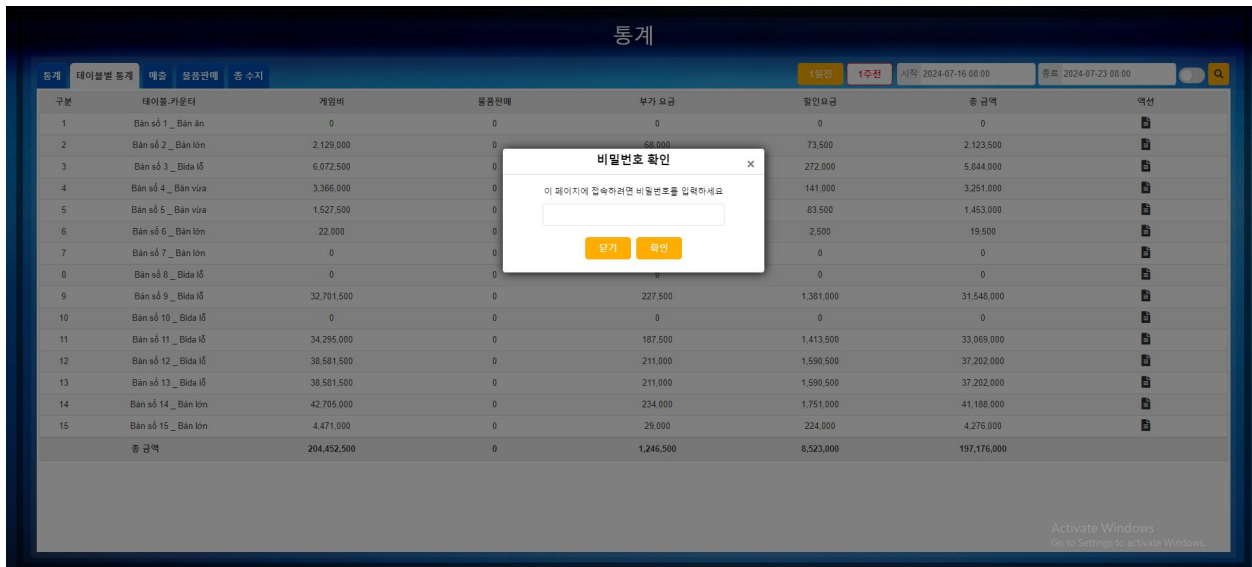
통계

통계 | 테이블별 통계 | 매출 | 물품판매 | 총 수지

1일전 | 1주전 | 시작 2024-07-16 08:00 | 종료 2024-07-23 08:00

| 구분 | 테이블.카운터 | 게임비 | 물품판매 | 부가 요금 | 할인요금 | 총 금액 | 액션 |
|---|---|---|---|---|---|---|---|
| 1 | Bàn số 1 _ Bàn ăn | 0 | 0 | 0 | 0 | 0 | |
| 2 | Bàn số 2 _ Bàn lớn | 2,129,000 | 0 | 68,000 | 73,500 | 2,123,500 | |
| 3 | Bàn số 3 _ Bida lỗ | 6,072,500 | 0 | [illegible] | 272,000 | 5,844,000 | |
| 4 | Bàn số 4 _ Bàn vừa | 3,366,000 | 0 | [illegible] | 141,000 | 3,251,000 | |
| 5 | Bàn số 5 _ Bàn vừa | 1,527,500 | 0 | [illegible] | 83,500 | 1,453,000 | |
| 6 | Bàn số 6 _ Bàn lớn | 22,000 | 0 | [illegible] | 2,500 | 19,500 | |
| 7 | Bàn số 7 _ Bàn lớn | 0 | 0 | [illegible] | 0 | 0 | |
| 8 | Bàn số 8 _ Bida lỗ | 0 | 0 | 0 | 0 | 0 | |
| 9 | Bàn số 9 _ Bida lỗ | 32,701,500 | 0 | 227,500 | 1,381,000 | 31,548,000 | |
| 10 | Bàn số 10 _ Bida lỗ | 0 | 0 | 0 | 0 | 0 | |
| 11 | Bàn số 11 _ Bida lỗ | 34,295,000 | 0 | 187,500 | 1,413,500 | 33,069,000 | |
| 12 | Bàn số 12 _ Bida lỗ | 38,581,500 | 0 | 211,000 | 1,590,500 | 37,202,000 | |
| 13 | Bàn số 13 _ Bida lỗ | 38,581,500 | 0 | 211,000 | 1,590,500 | 37,202,000 | |
| 14 | Bàn số 14 _ Bàn lớn | 42,705,000 | 0 | 234,000 | 1,751,000 | 41,188,000 | |
| 15 | Bàn số 15 _ Bàn lớn | 4,471,000 | 0 | 29,000 | 224,000 | 4,276,000 | |
| | 총 금액 | 204,452,500 | 0 | 1,246,500 | 8,523,000 | 197,176,000 | |

비밀번호 확인
×
이 페이지에 접속하려면 비밀번호를 입력하세요
닫기 확인

Activate Windows
Go to Settings to activate Windows.